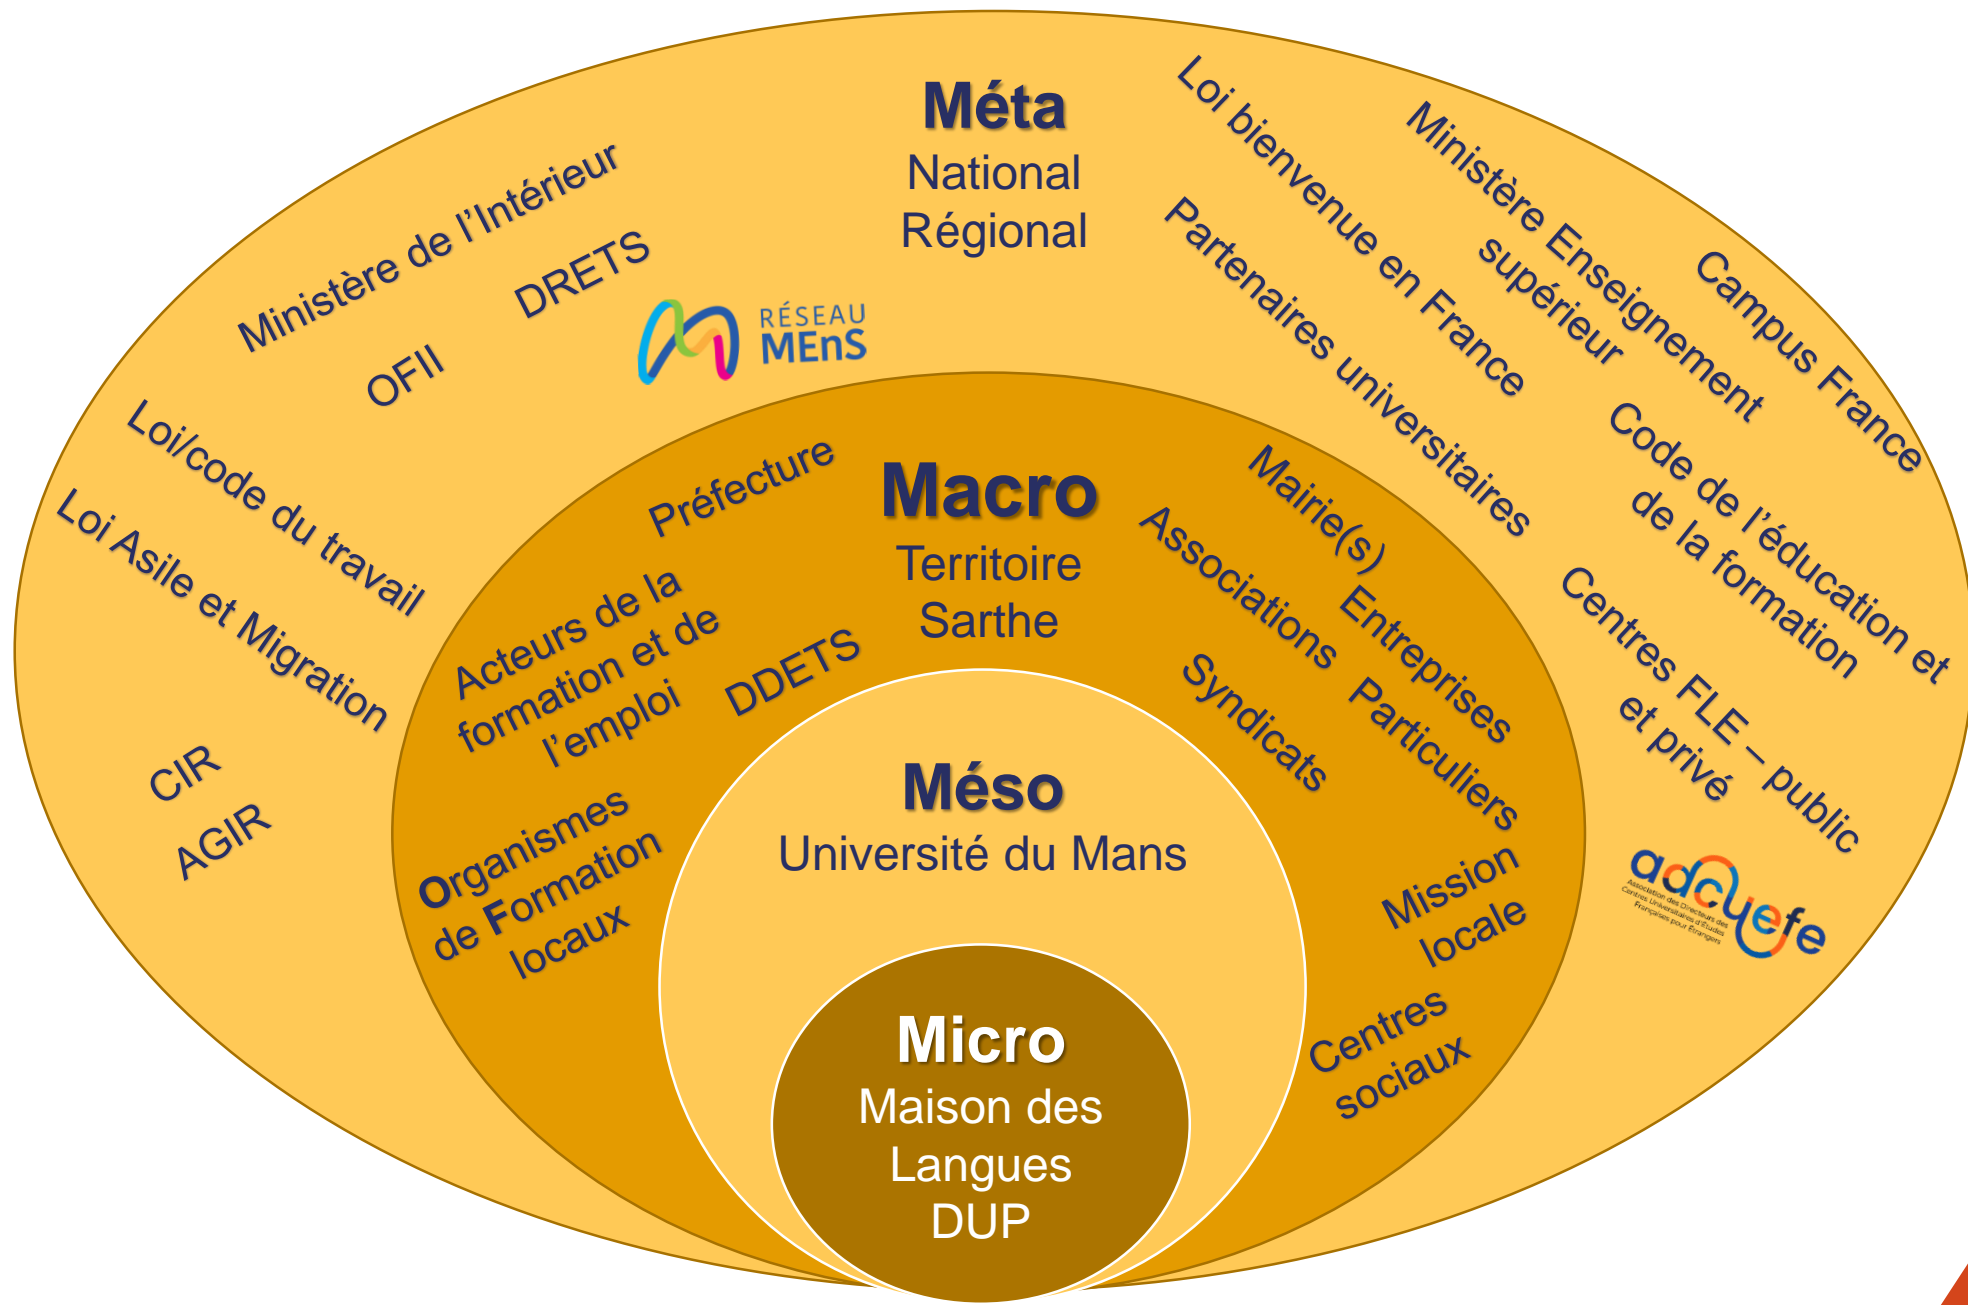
Méta
National
Régional

Ministère de l'Intérieur
DRETS
OFII
RÉSEAU MEnS
Loi/code du travail
Loi Asile et Migration
CIR
AGIR

Loi bienvenue en France
Partenaires universitaires
Ministère Enseignement supérieur
Campus France
Code de l'éducation et de la formation
Centres FLE – public et privé
adcuefe
Association des Directeurs des Centres Universitaires d'Études Françaises pour Étrangers

Macro
Territoire
Sarthe

Préfecture
Acteurs de la formation et de l'emploi
DDETS
Organismes de Formation locaux
Mairie(s)
Associations
Entreprises
Syndicats
Particuliers
Mission locale
Centres sociaux

Méso
Université du Mans

Micro
Maison des Langues
DUP